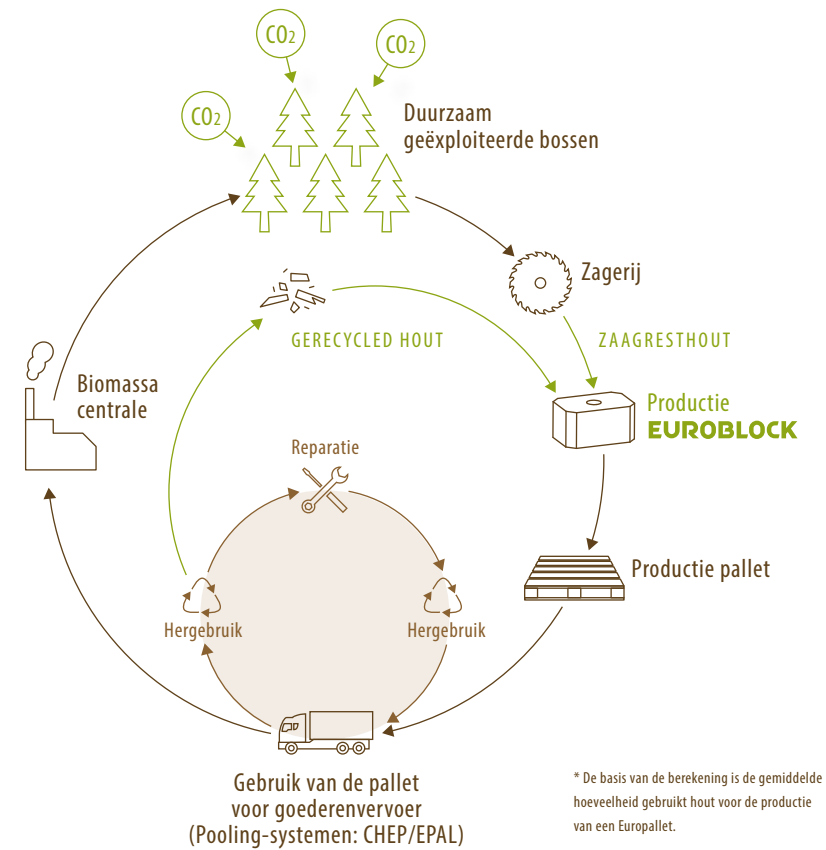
$CO_2$

$CO_2$

$CO_2$

Duurzaam geëxploiteerde bossen

Zagerij

GERECYCLED HOUT

ZAAGRESTHOUT

Productie EUROBLOCK

Biomassa centrale

Reparatie

Hergebruik

Hergebruik

Productie pallet

Gebruik van de pallet voor goederenvervoer (Pooling-systemen: CHEP/EPAL)

* De basis van de berekening is de gemiddelde hoeveelheid gebruikt hout voor de productie van een Europallet.